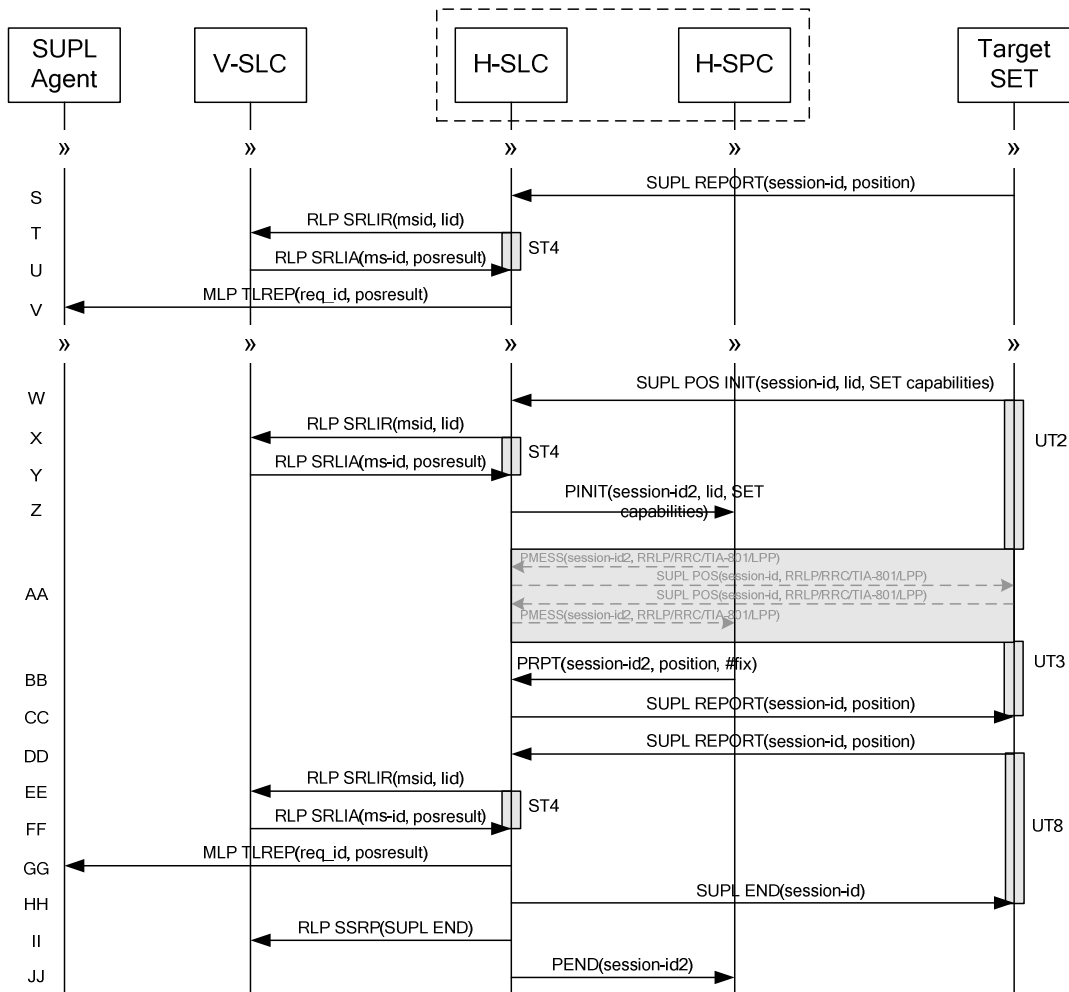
SUPL Agent

V-SLC

H-SLC

H-SPC

Target SET

»
»
»
»
»

S
SUPL REPORT(session-id, position)

T
RLP SRLIR(msid, lid)

ST4

U
RLP SRLIA(ms-id, posresult)

V
MLP TLREP(req_id, posresult)

»
»
»
»
»

W
SUPL POS INIT(session-id, lid, SET capabilities)

X
RLP SRLIR(msid, lid)

ST4

UT2

Y
RLP SRLIA(ms-id, posresult)

Z
PINIT(session-id2, lid, SET capabilities)

AA
PMESS(session-id2, RRLP/RRC/TIA-801/LPP)
SUPL POS(session-id, RRLP/RRC/TIA-801/LPP)
SUPL POS(session-id, RRLP/RRC/TIA-801/LPP)
PMESS(session-id2, RRLP/RRC/TIA-801/LPP)

UT3

BB
PRPT(session-id2, position, #fix)

CC
SUPL REPORT(session-id, position)

DD
SUPL REPORT(session-id, position)

EE
RLP SRLIR(msid, lid)

ST4

FF
RLP SRLIA(ms-id, posresult)

UT8

GG
MLP TLREP(req_id, posresult)

HH
SUPL END(session-id)

II
RLP SSRP(SUPL END)

JJ
PEND(session-id2)